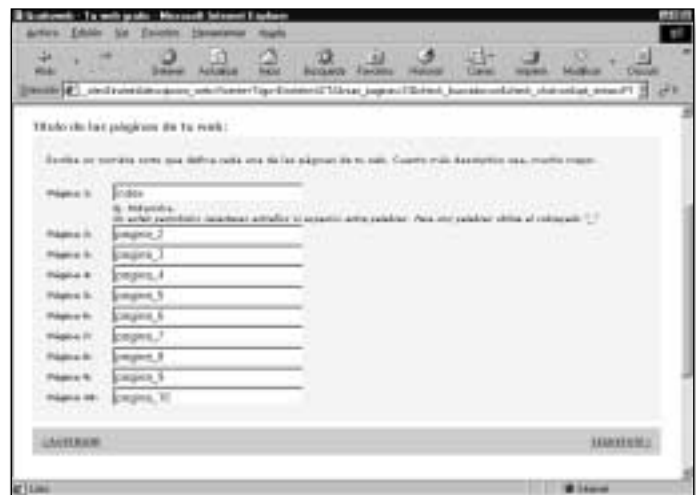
Título de las páginas de tu web:

Escribe un nombre corto que defina cada una de las páginas de tu web. Cuanto más descriptivo sea, mucho mejor.

Página 1: índice
ej. Aficiones
no están permitidos caracteres extraños ni espacios entre palabras. Para unir palabras utiliza el subrayado "_"

Página 2: pagina_2
Página 3: pagina_3
Página 4: pagina_4
Página 5: pagina_5
Página 6: pagina_6
Página 7: pagina_7
Página 8: pagina_8
Página 9: pagina_9
Página 10: pagina_10

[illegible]
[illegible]